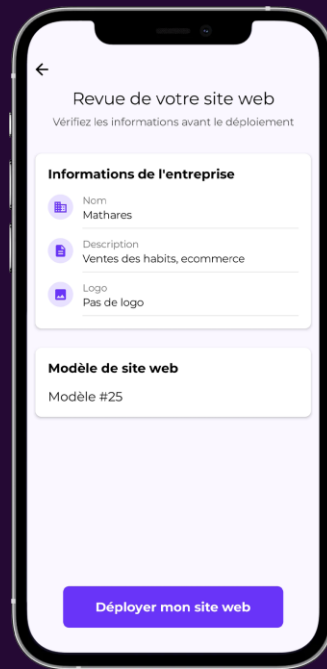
Revue de votre site web

Vérifiez les informations avant le déploiement

Informations de l'entreprise

Nom
Mathares

Description
Ventes des habits, ecommerce

Logo
Pas de logo

Modèle de site web

Modèle #25

Déployer mon site web